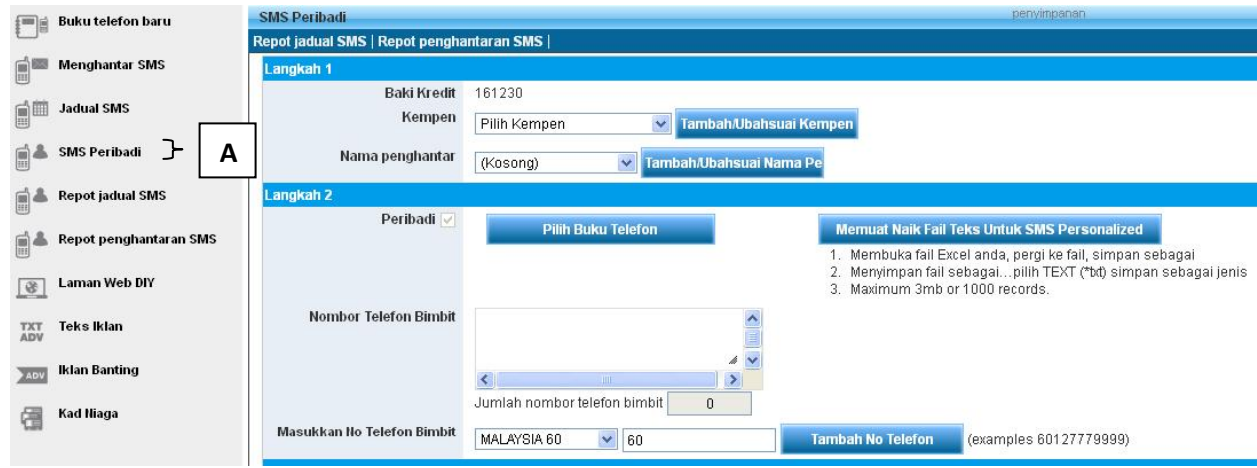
Buku telefon baru
Menghantar SMS
Jadual SMS
SMS Peribadi
A
Repot jadual SMS
Repot penghantaran SMS
Laman Web DIY
TXT ADV
Teks Iklan
ADV
Iklan Banting
Kad Niaga

SMS Peribadi
penyimpanan
Repot jadual SMS | Repot penghantaran SMS |
Langkah 1
Baki Kredit 161230
Kempen
Pilih Kempen
Tambah/Ubahsuai Kempen
Nama penghantar
(Kosong)
Tambah/Ubahsuai Nama Pe
Langkah 2
Peribadi
Pilih Buku Telefon
Memuat Naik Fail Teks Untuk SMS Personalized
1. Membuka fail Excel anda, pergi ke fail, simpan sebagai
2. Menyimpan fail sebagai...pilih TEXT (*txt) simpan sebagai jenis
3. Maximum 3mb or 1000 records.
Nombor Telefon Bimbit
Jumlah nombor telefon bimbit 0
Masukkan No Telefon Bimbit
MALAYSIA 60
60
Tambah No Telefon
(examples 60127779999)